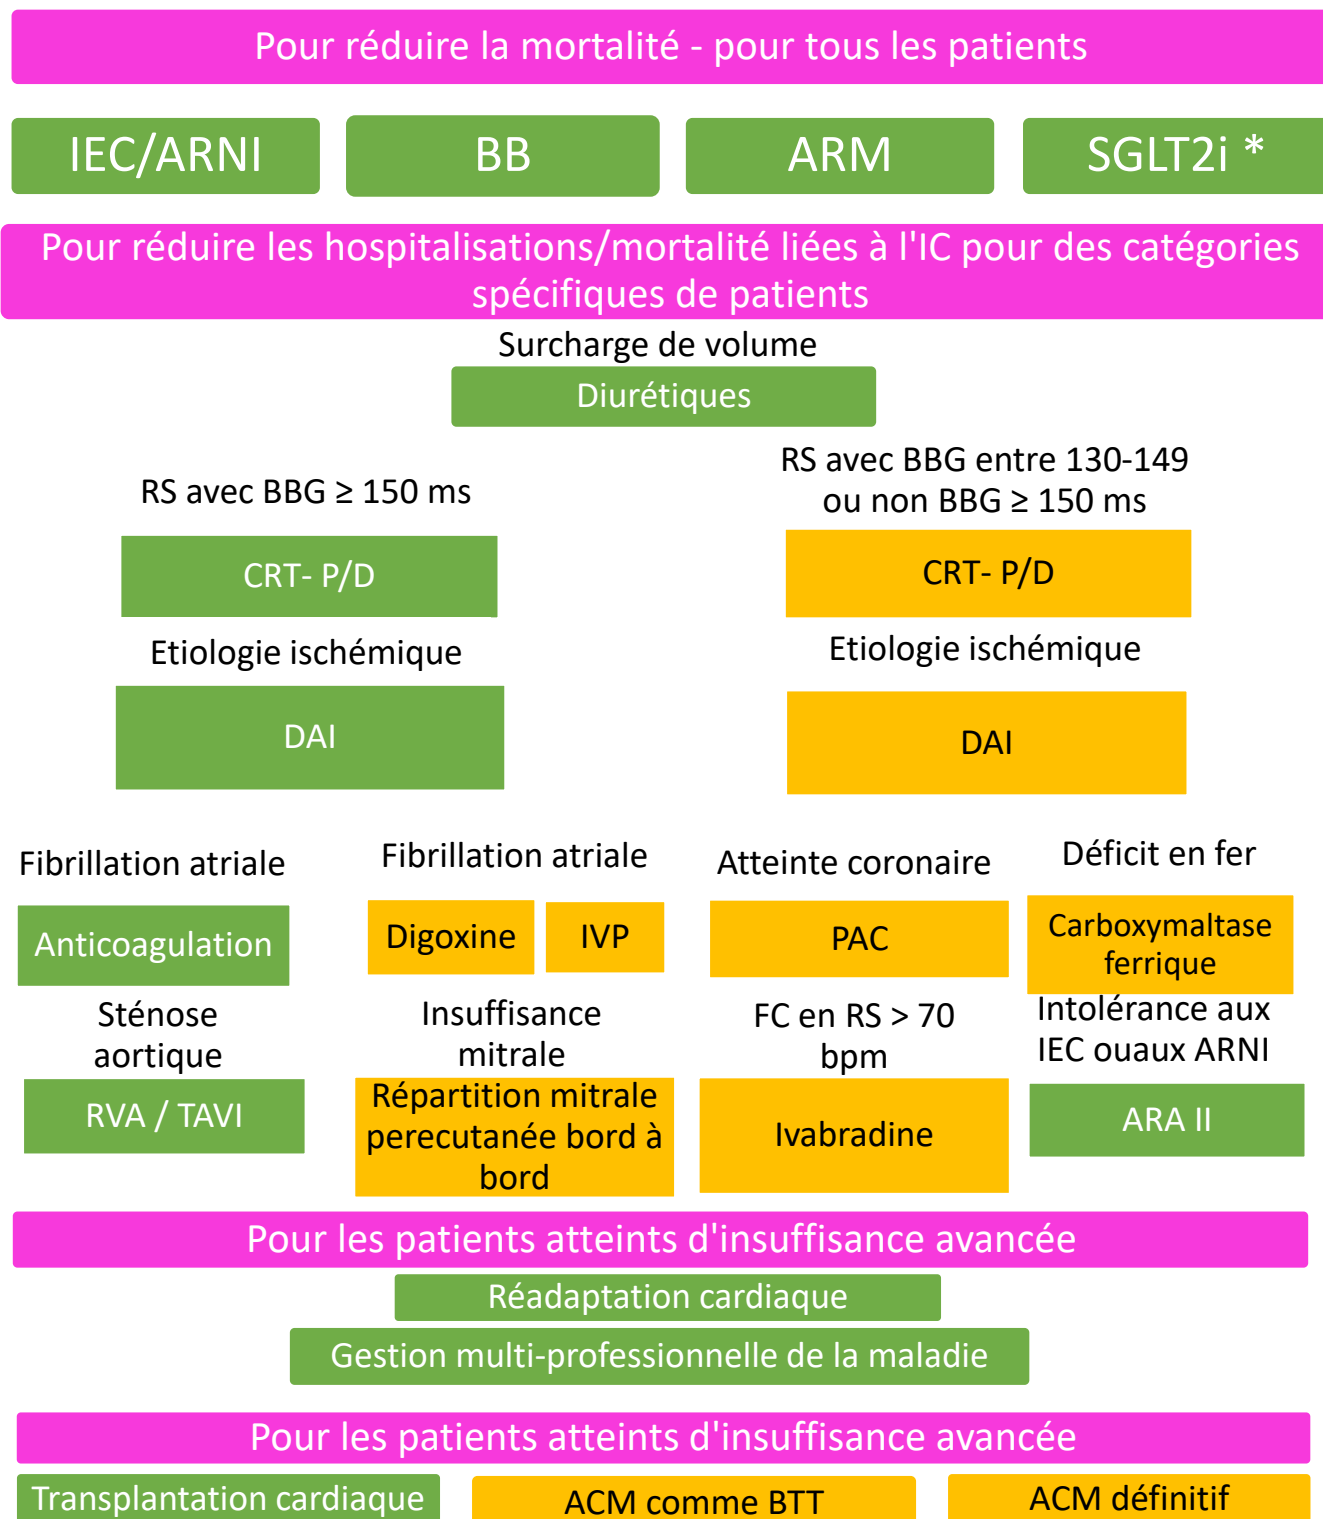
Pour réduire la mortalité - pour tous les patients

IEC/ARNI

BB

ARM

SGLT2i *

Pour réduire les hospitalisations/mortalité liées à l'IC pour des catégories spécifiques de patients

Surcharge de volume

Diurétiques

RS avec BBG ≥ 150 ms

CRT- P/D

RS avec BBG entre 130-149 ou non BBG ≥ 150 ms

CRT- P/D

Etiologie ischémique

DAI

Etiologie ischémique

DAI

Fibrillation atriale

Anticoagulation

Fibrillation atriale

Digoxine

IVP

Atteinte coronaire

PAC

Déficit en fer

Carboxymaltase ferrique

Sténose aortique

RVA / TAVI

Insuffisance mitrale

Répartition mitrale perecutanée bord à bord

FC en RS > 70 bpm

Ivabradine

Intolérance aux IEC ouaux ARNI

ARA II

Pour les patients atteints d'insuffisance avancée

Réadaptation cardiaque

Gestion multi-professionnelle de la maladie

Pour les patients atteints d'insuffisance avancée

Transplantation cardiaque

ACM comme BTT

ACM définitif